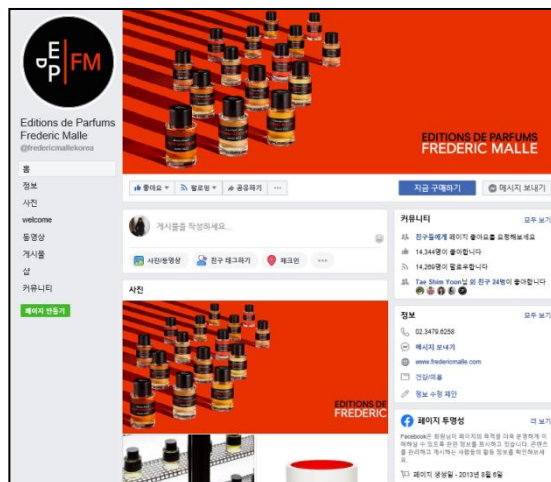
E
dP | FM

Editions de Parfums Frederic Malle
@fredericmallekorea

홈
정보
사진
welcome
동영상
게시물
샵
커뮤니티
페이지 만들기

EDITIONS DE PARFUMS
FREDERIC MALLE

좋아요 ▾ | 팔로잉 ▾ | 공유하기 | ···
지금 구매하기 | 메시지 보내기

게시물을 작성하세요...
사진/동영상 | 친구 태그하기 | 체크인 | ···

사진

EDITIONS DE
FREDERIC

커뮤니티 모두 보기
친구들에게 페이지 좋아요를 요청해보세요
14,344명이 좋아합니다
14,269명이 팔로우합니다
Tae Shim Yoon님 외 친구 24명이 좋아합니다

정보 모두 보기
02.3479.6258
메시지 보내기
www.fredericmalle.com
건강/미용
정보 수정 제안

페이지 투명성 모두 보기
Facebook은 회원님이 페이지의 목적을 더욱 분명하게 이해하실 수 있도록 관련 정보를 표시하고 있습니다. 콘텐츠를 관리하고 게시하는 사람들의 활동 정보를 확인해보세요.
페이지 생성일 - 2013년 8월 6일